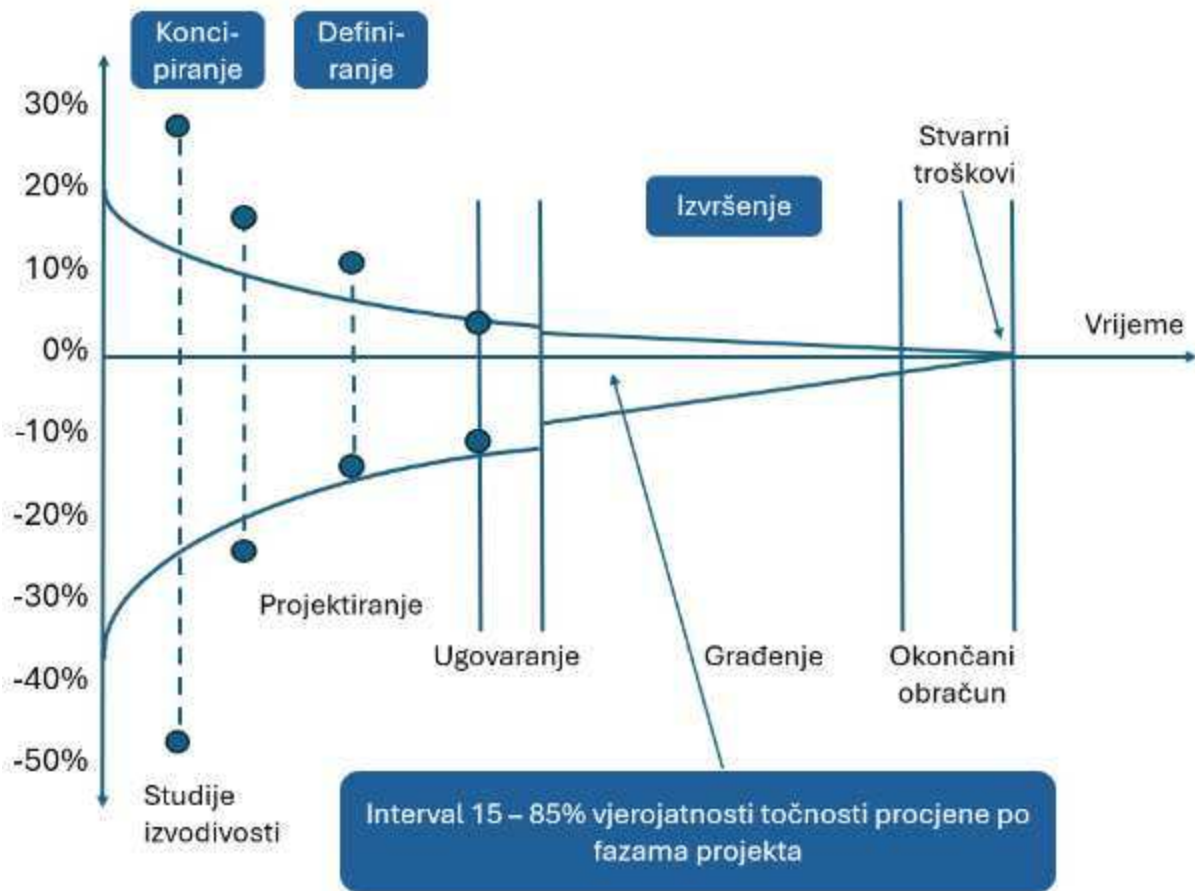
Konci-piranje

Defini-ranje

30%

20%

10%

0%

-10%

-20%

-30%

-40%

-50%

Stvarni troškovi

Izvršenje

Vrijeme

Projektiranje

Ugovaranje

Građenje

Okončani obračun

Studije izvodivosti

Interval 15 – 85% vjerojatnosti točnosti procjene po fazama projekta